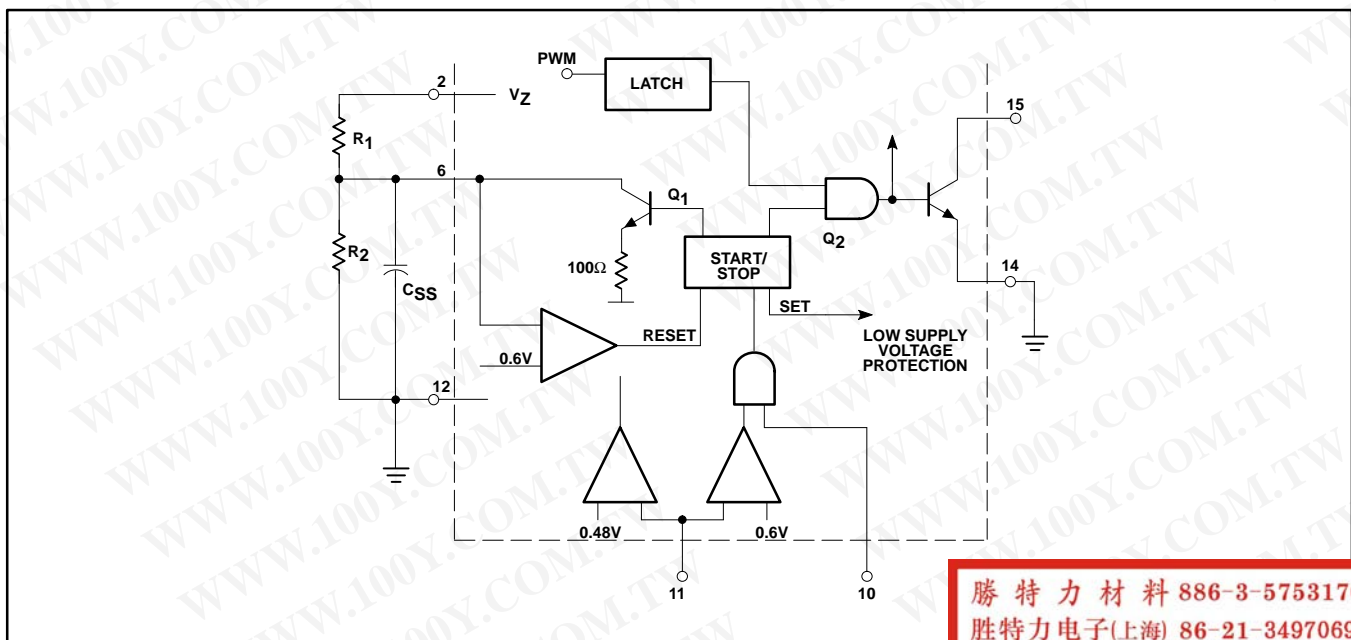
PWM
LATCH
2
$V_Z$
15
$R_1$
6
$Q_1$
$Q_2$
$R_2$
100Ω
START/ STOP
14
$C_{SS}$
SET
LOW SUPPLY VOLTAGE PROTECTION
RESET
0.6V
12
0.48V
0.6V
11
10
勝特力材料 886-3-575317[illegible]
胜特力电子(上海) 86-21-3497069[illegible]
WWW.100Y.COM.TW